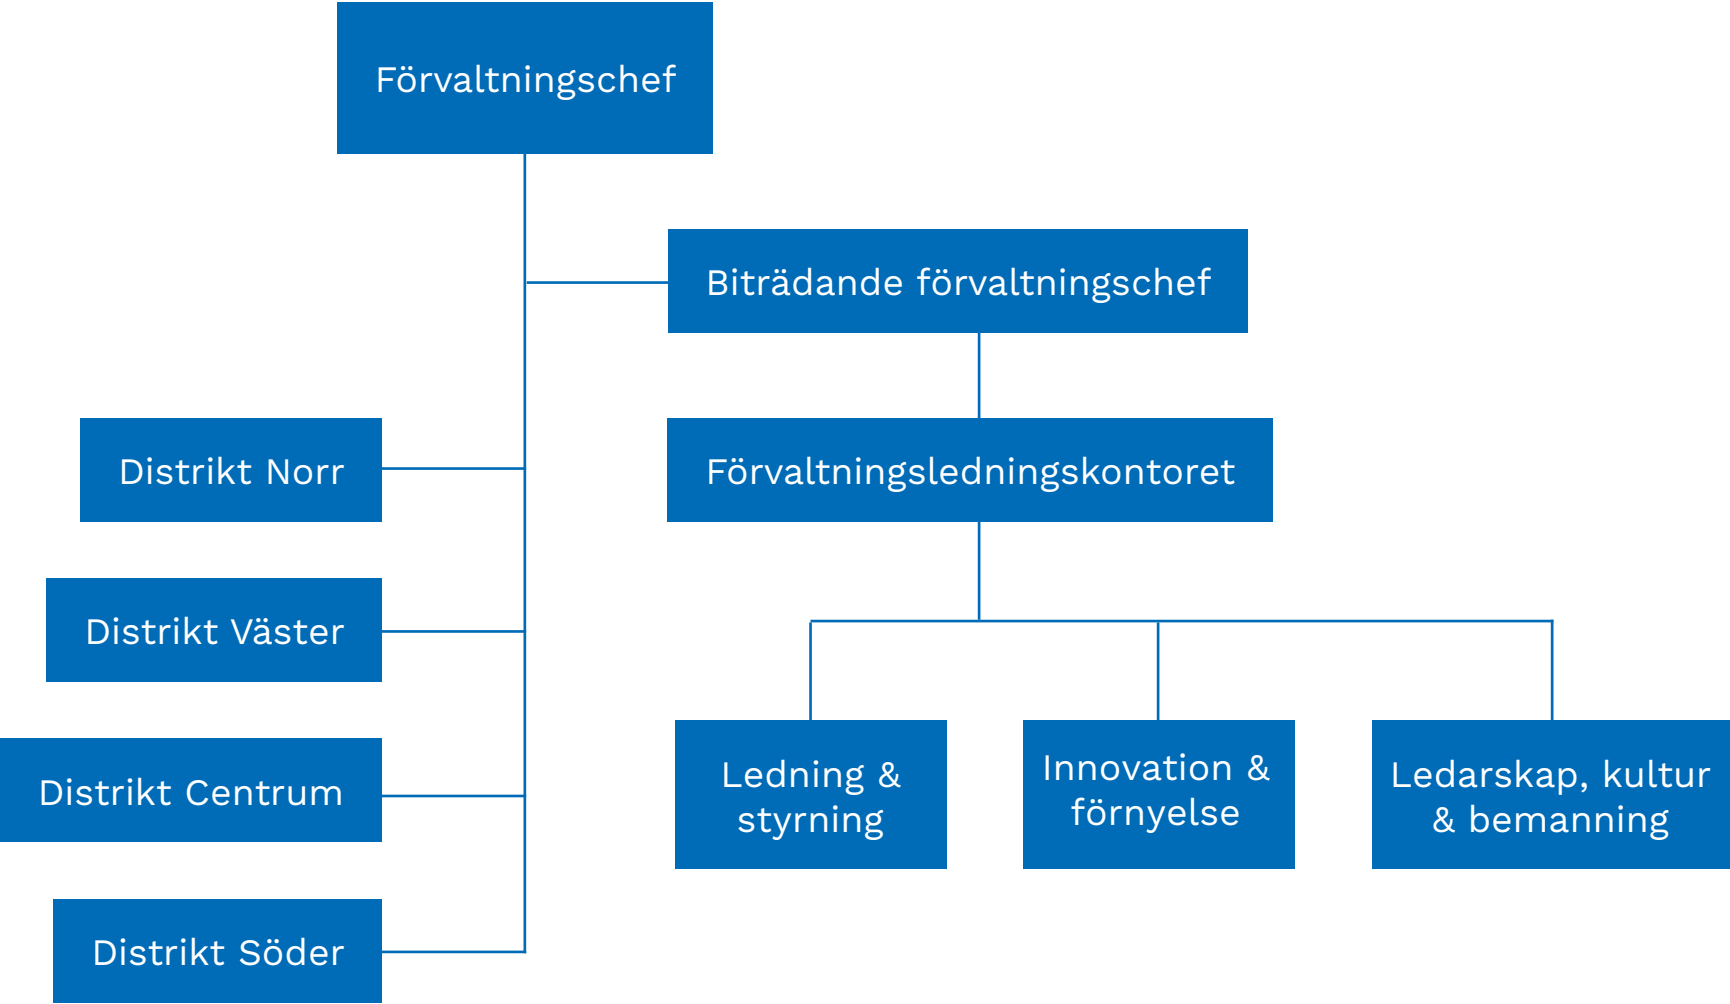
Förvaltningschef

Biträdande förvaltningschef

Distrikt Norr

Förvaltningsledningskontoret

Distrikt Väster

Distrikt Centrum

Ledning & styrning

Innovation & förnyelse

Ledarskap, kultur & bemanning

Distrikt Söder